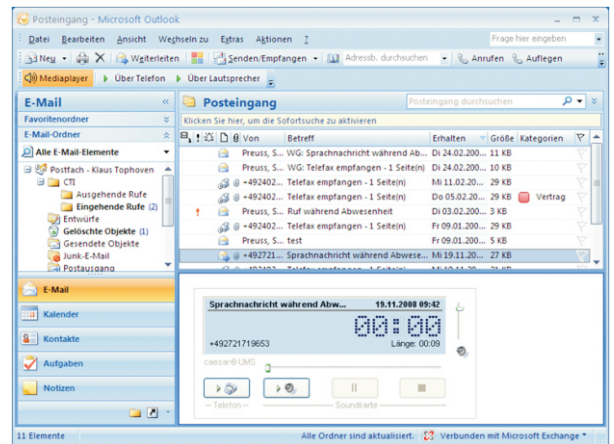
Posteingang - Microsoft Outlook

Datei Bearbeiten Ansicht Wechseln zu Extras Aktionen ?

Frage hier eingeben

Neu Weiterleiten Senden/Empfangen Adressb. durchsuchen Anrufen Auflegen

Mediaplayer Über Telefon Über Lautsprecher

E-Mail

Favoritenordner

E-Mail-Ordner

Alle E-Mail-Elemente

Postfach - Klaus Tophoven
CTI
Ausgehende Rufe
Eingehende Rufe (2)
Entwürfe
Gelöschte Objekte (1)
Gesendete Objekte
Junk-E-Mail
Postausgang

E-Mail

Kalender

Kontakte

Aufgaben

Notizen

Posteingang

Posteingang durchsuchen

Klicken Sie hier, um die Sofortsuche zu aktivieren

| Von | Betreff | Erhalten | Größe | Kategorien |
|---|---|---|---|---|
| Preuss, S... | WG: Sprachnachricht während Ab... | Di 24.02.200... | 11 KB | |
| Preuss, S... | WG: Telefax empfangen - 1 Seite(n) | Di 24.02.200... | 10 KB | |
| +492402... | Telefax empfangen - 1 Seite(n) | Mi 11.02.20... | 29 KB | |
| +492402... | Telefax empfangen - 1 Seite(n) | Do 05.02.20... | 16 KB | Vertrag |
| Preuss, S... | Ruf während Abwesenheit | Di 03.02.200... | 3 KB | |
| +492402... | Telefax empfangen - 1 Seite(n) | Fr 09.01.200... | 29 KB | |
| Preuss, S... | test | Fr 09.01.200... | 5 KB | |
| +492721... | Sprachnachricht während Abwese... | Mi 19.11.20... | 27 KB | |
| +49?402... | Telefax empfangen - 1 Seite(n) | Mi 19.11.20... | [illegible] | |

Sprachnachricht während Abw... 19.11.2008 09:42

00:00

+492721719653

Länge: 00:09

caesar®UMS

Telefon

Soundkarte

11 Elemente

Alle Ordner sind aktualisiert.

Verbunden mit Microsoft Exchange